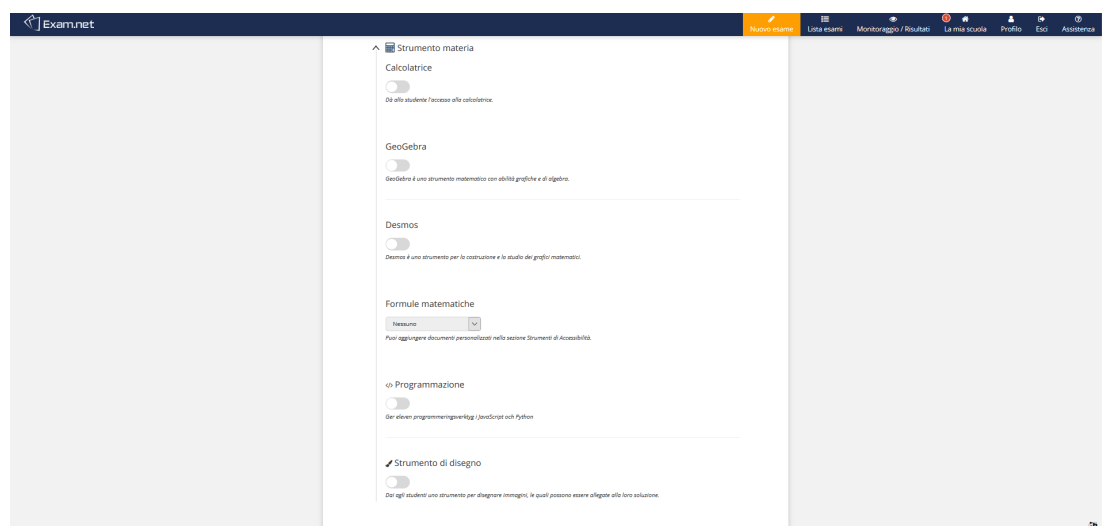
Exam.net

Nuovo esame | Lista esami | Monitoraggio / Risultati | 1 La mia scuola | Profilo | Esci | Assistenza

Strumento materia

Calcolatrice

Dà allo studente l'accesso alla calcolatrice.

GeoGebra

GeoGebra è uno strumento matematico con abilità grafiche e di algebra.

Desmos

Desmos è uno strumento per la costruzione e lo studio dei grafici matematici.

Formule matematiche

Nessuno

Puoi aggiungere documenti personalizzati nella sezione Strumenti di Accessibilità.

</> Programmazione

Ger eleven programmeringsverktyg i JavaScript och Python

Strumento di disegno

Dai agli studenti uno strumento per disegnare immagini, le quali possono essere allegate alla loro soluzione.